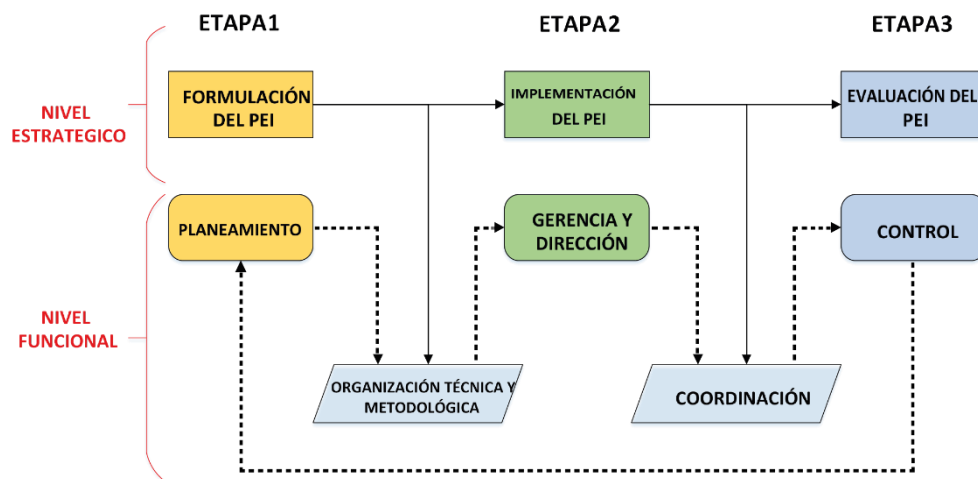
ETAPA1

ETAPA2

ETAPA3

NIVEL ESTRATEGICO

FORMULACIÓN DEL PEI

IMPLEMENTACIÓN DEL PEI

EVALUACIÓN DEL PEI

NIVEL FUNCIONAL

PLANEAMIENTO

GERENCIA Y DIRECCIÓN

CONTROL

ORGANIZACIÓN TÉCNICA Y METODOLÓGICA

COORDINACIÓN